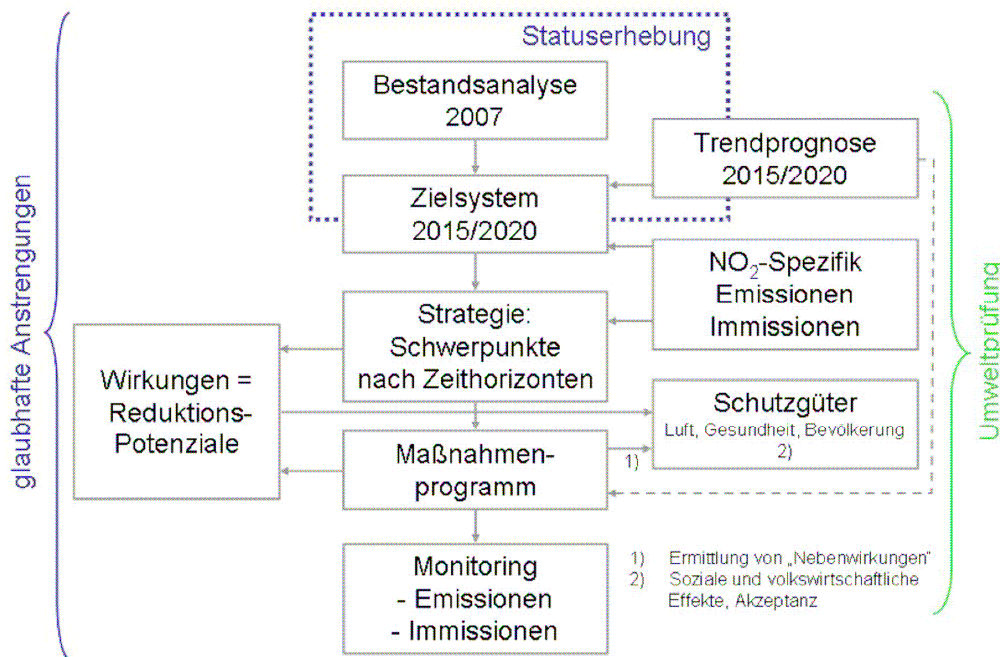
glaubhafte Anstrengungen

Statuserhebung

Bestandsanalyse 2007

Trendprognose 2015/2020

Zielsystem 2015/2020

$NO_2$-Spezifik Emissionen Immissionen

Strategie: Schwerpunkte nach Zeithorizonten

Wirkungen = Reduktions-Potenziale

Schutzgüter
Luft, Gesundheit, Bevölkerung
2)

1)

Maßnahmen-programm

Monitoring
- Emissionen
- Immissionen

1) Ermittlung von „Nebenwirkungen"
2) Soziale und volkswirtschaftliche Effekte, Akzeptanz

Umweltprüfung